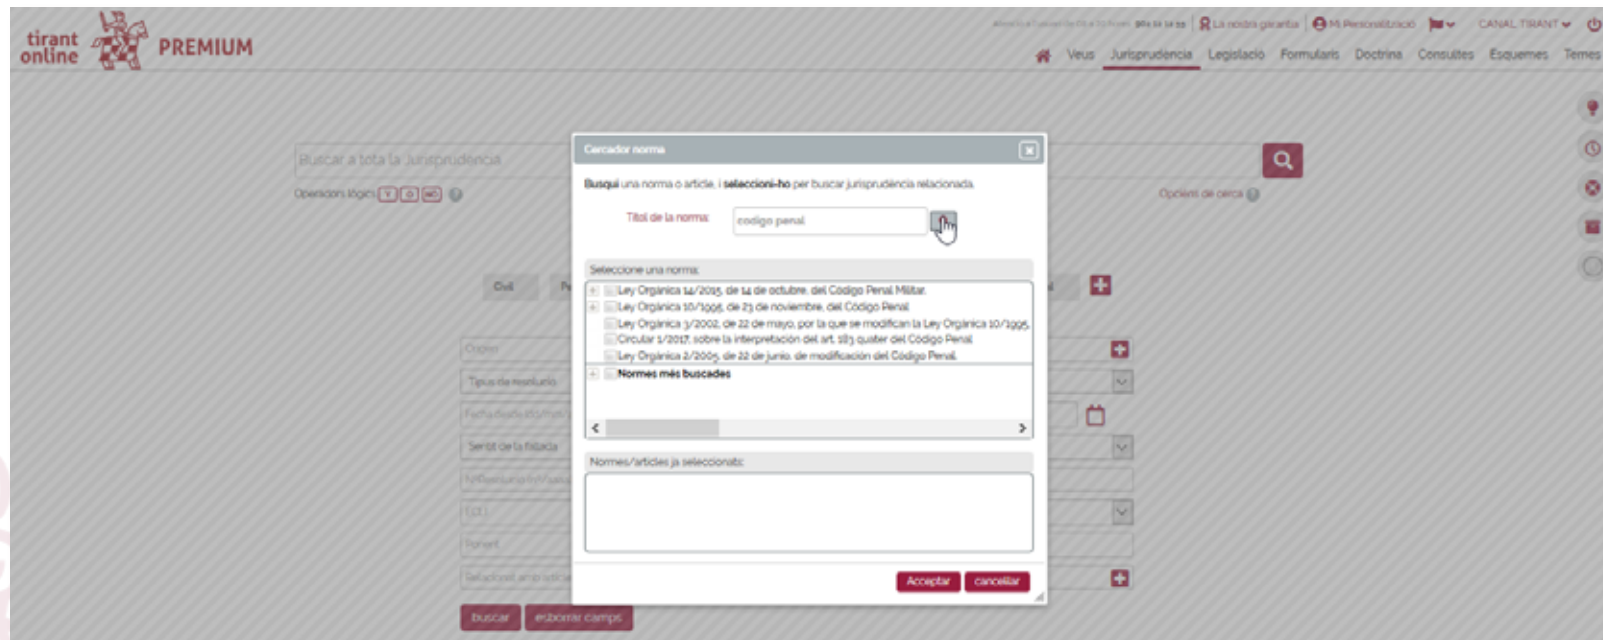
tirant online PREMIUM

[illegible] | La nostra garantia | Mi Personalització | CANAL TIRANT

Veus Jurisprudència Legislació Formularis Doctrina Consultes Esquemes Temes

Buscar a tota la Jurisprudència

Operadors lògics Y O NO

Opcions de cerca

Civil

Òrgan

Tipus de resolució

Data desde

Sentit de la fallada

Nº Recurs

ECLI

Ponent

Relacionat amb article

buscar esborrar camps

Cercador norma

Busqui una norma o article, i seleccioni-ho per buscar jurisprudència relacionada.

Títol de la norma: codigo penal

Seleccione una norma:

Ley Orgánica 14/2015, de 14 de octubre, del Código Penal Militar.
Ley Orgánica 10/1995, de 23 de noviembre, del Código Penal
Ley Orgánica 3/2002, de 22 de mayo, por la que se modifican la Ley Orgánica 10/1995,
Circular 1/2017, sobre la interpretación del art. 183 quater del Código Penal
Ley Orgánica 2/2005, de 22 de junio, de modificación del Código Penal
Normes més buscades

Normes/articles ja seleccionats:

Acceptar cancel·lar